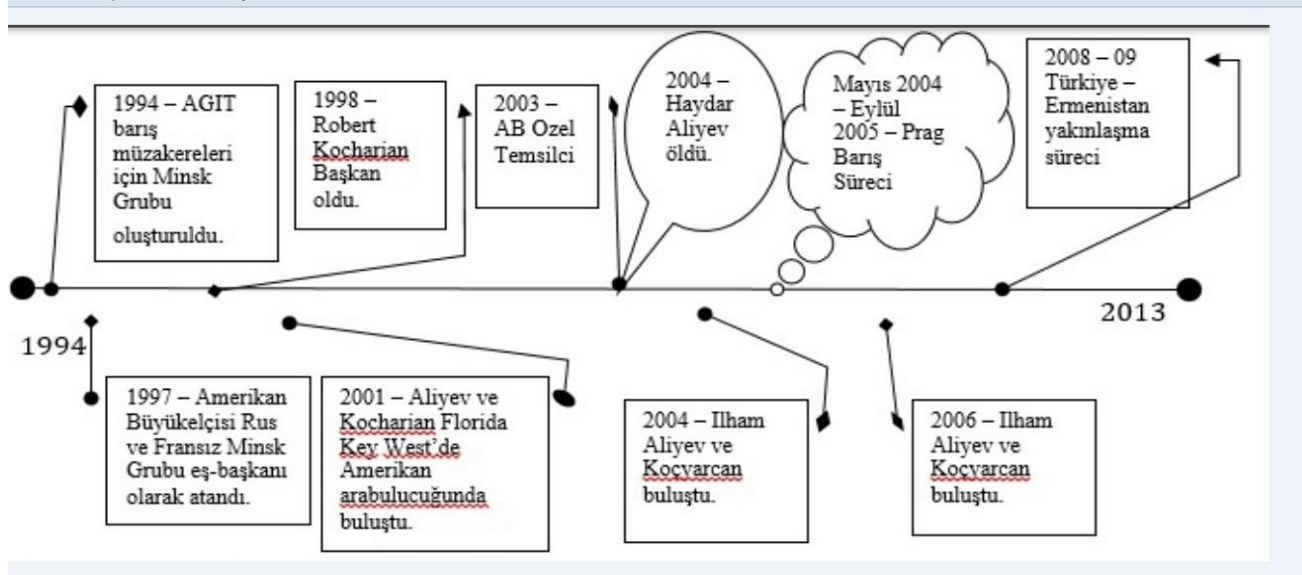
1994 – AGIT barış müzakereleri için Minsk Grubu oluşturuldu.

1998 – Robert Kocharian Başkan oldu.

2003 – AB Ozel Temsilci

2004 – Haydar Aliyev öldü.

Mayıs 2004 – Eylül 2005 – Prag Barış Süreci

2008 – 09 Türkiye – Ermenistan yakınlaşma süreci

1994

2013

1997 – Amerikan Büyükelçisi Rus ve Fransız Minsk Grubu eş-başkanı olarak atandı.

2001 – Aliyev ve Kocharian Florida Key West'de Amerikan arabulucuğunda buluştu.

2004 – Ilham Aliyev ve Koçyarcan buluştu.

2006 – Ilham Aliyev ve Koçyarcan buluştu.